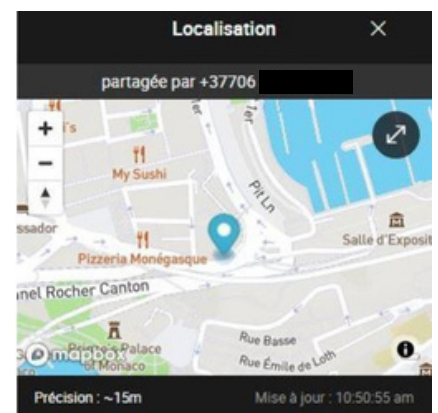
Localisation ×

partagée par +37706

's

+

−

My Sushi

ssador

Pizzeria Monégasque

Pit Ln

1er

Salle d'Exposit

nel Rocher Canton

Prince's Palace of Monaco

mapbox

Rue Basse

Rue Émile de Loth

Précision : ~15m

Mise à jour : 10:50:55 am